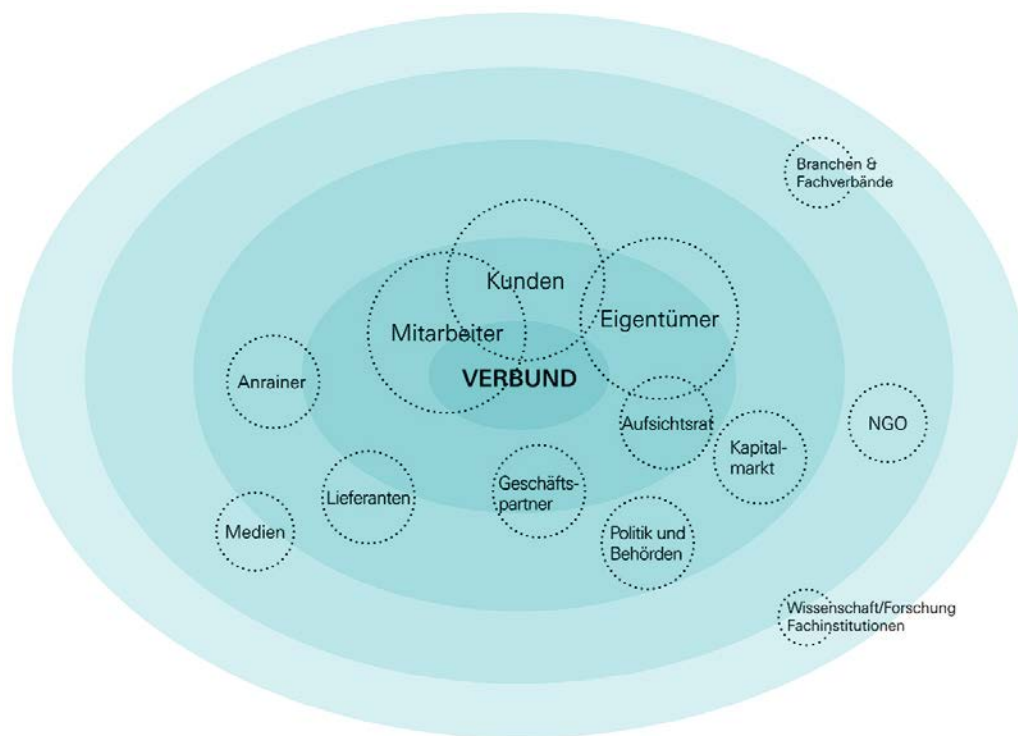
Branchen & Fachverbände

Kunden

Mitarbeiter

Eigentümer

Anrainer

VERBUND

Aufsichtsrat

NGO

Kapitalmarkt

Lieferanten

Geschäftspartner

Medien

Politik und Behörden

Wissenschaft/Forschung Fachinstitutionen